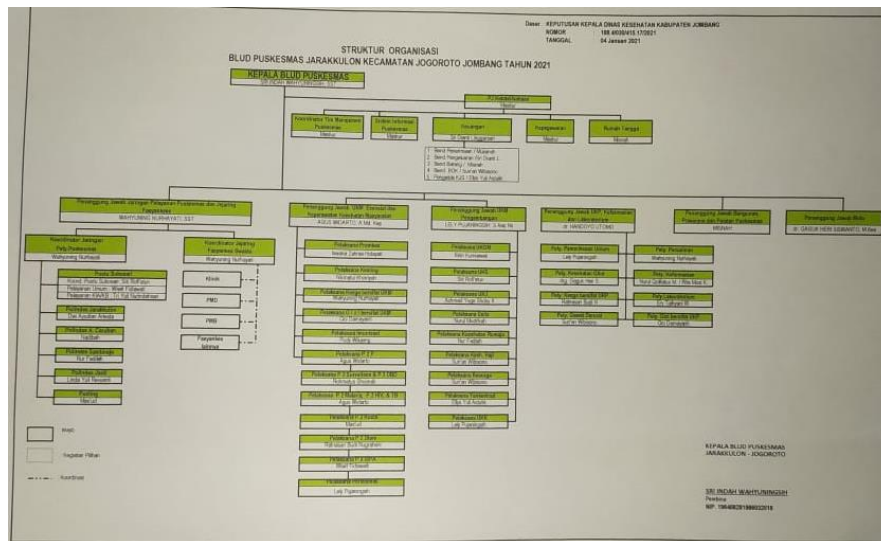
Dasar : KEPUTUSAN KEPALA DINAS KESEHATAN KABUPATEN JOMBANG
NOMOR : 188.4030/415.17/2021
TANGGAL : 04 Januari 2021

STRUKTUR ORGANISASI
BLUD PUSKESMAS JARAKKULON KECAMATAN JOGOROTO JOMBANG TAHUN 2021

KEPALA BLUD PUSKESMAS
SRI INDAH WAHYUNINGSIH, SST

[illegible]
Mastur

Koordinator Tim Manajemen Puskesmas
Mastur

Sistem Informasi Puskesmas
Mastur

Keuangan
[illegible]

1. Bend. Penerimaan / Mulyanah
2. Bend. Pengeluaran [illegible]
3. Bend. Barang / Masrah
4. Bend. JKN / Suyati Wibowo
5. Pengelola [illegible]

Kepegawaian
Mastur

Rumah Tangga
Masrah

Penanggung Jawab Jaringan Pelayanan Puskesmas dan Jejaring Fasyankes
WAHYUNING NURHAYATI, SST

Penanggung Jawab UKM Esensial dan Keperawatan Kesehatan Masyarakat
AGUS WICAKSONO, S.Kep. Ns.

Penanggung Jawab UKM Pengembangan
LILY PUJI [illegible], S.Keb. Ns.

Penanggung Jawab UKP, Kefarmasian dan Laboratorium
dr. HANDAYANI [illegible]

Penanggung Jawab Bangunan, Prasarana dan Peralatan Puskesmas
MISNAH

Penanggung Jawab Mutu
dr. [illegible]

Koordinator Jaringan Pelayanan Puskesmas
Wahyuning Nurhayati

Koordinator Jejaring Fasyankes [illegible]
Wahyuning Nurhayati

Pustu Sukosari
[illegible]

Polindes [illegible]
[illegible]

Polindes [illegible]
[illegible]

Polindes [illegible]
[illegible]

Polindes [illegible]
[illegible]

Pusling
Mastur

Klinik
PMD
PMB
Fasyankes lainnya

Pelaksana Promkes
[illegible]

Pelaksana Kesling
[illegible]

Pelaksana Kesga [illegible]
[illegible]

Pelaksana Gizi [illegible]
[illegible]

Pelaksana Imunisasi
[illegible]

Pelaksana P2P
Agus Wicaksono

Pelaksana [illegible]
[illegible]

Pelaksana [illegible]
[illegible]

Pelaksana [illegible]
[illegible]

Pelaksana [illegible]
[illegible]

Pelaksana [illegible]
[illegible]

Pelaksana Perkesmas
Lely Pujiningsih

Pelaksana UKGM
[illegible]

Pelaksana UKS
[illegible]

Pelaksana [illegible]
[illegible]

Pelaksana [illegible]
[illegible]

Pelaksana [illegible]
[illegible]

Pelaksana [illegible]
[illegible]

Pelaksana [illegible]
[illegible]

Pelaksana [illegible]
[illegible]

Pelaksana UKK
Lely Pujiningsih

Poly. Pemeriksaan Umum
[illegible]

Poly. Kesehatan Gilut
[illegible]

Poly. Kesga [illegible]
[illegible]

Poly. Gawat Darurat
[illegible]

Poly. Persalinan
Wahyuning Nurhayati

Poly. Kefarmasian
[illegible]

Poly. Laboratorium
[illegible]

Poly. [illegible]
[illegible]

Kerja

Kegiatan Pilihan

Koordinasi

KEPALA BLUD PUSKESMAS
JARAKKULON - JOGOROTO

SRI INDAH WAHYUNINGSIH
Pembina
NIP. 19640829 198603 2 015